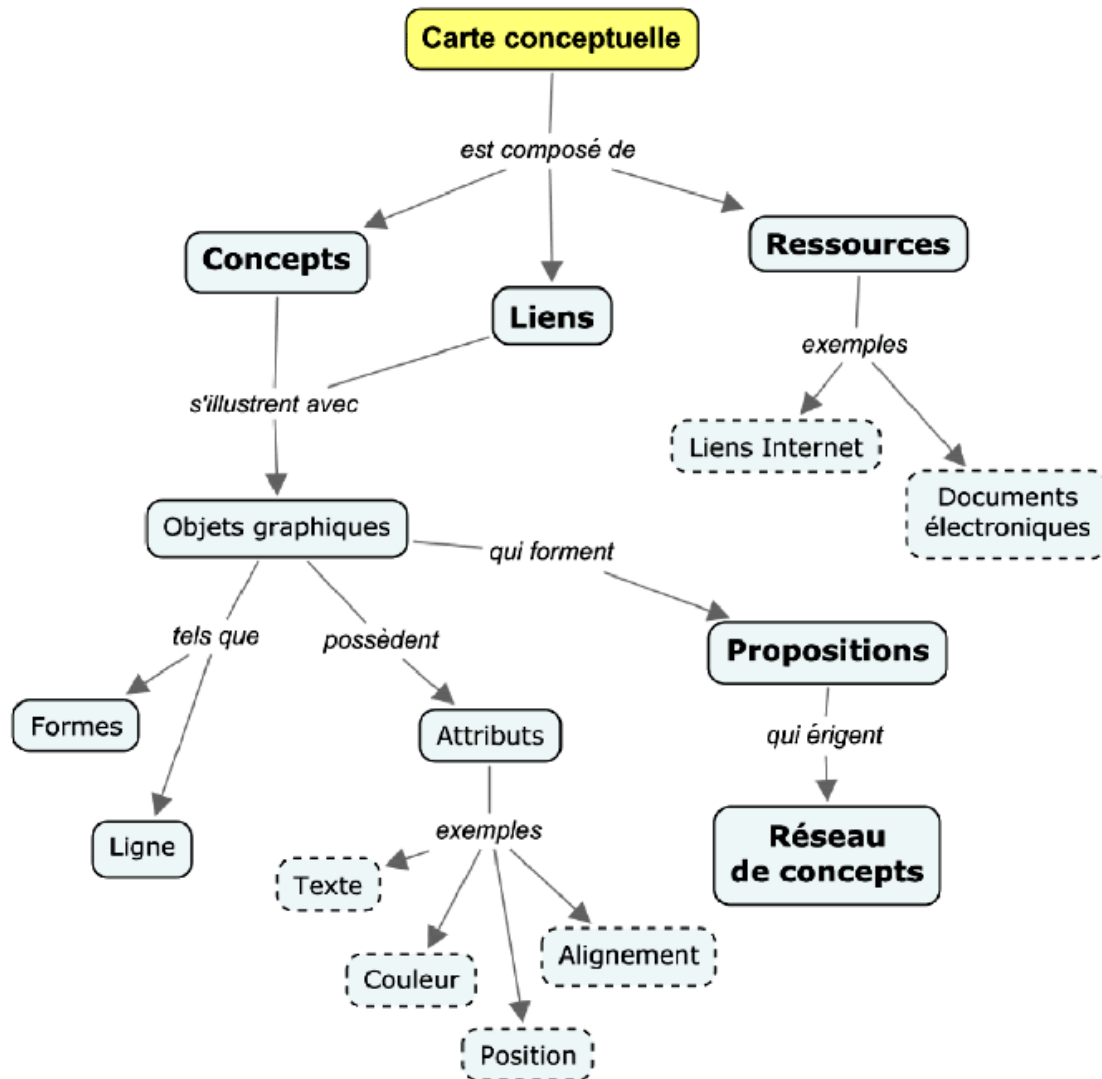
Carte conceptuelle

est composé de

Concepts

Liens

Ressources

exemples

Liens Internet

Documents électroniques

s'illustrent avec

Objets graphiques

qui forment

Propositions

qui érigent

Réseau de concepts

tels que

Formes

Ligne

possèdent

Attributs

exemples

Texte

Couleur

Position

Alignement